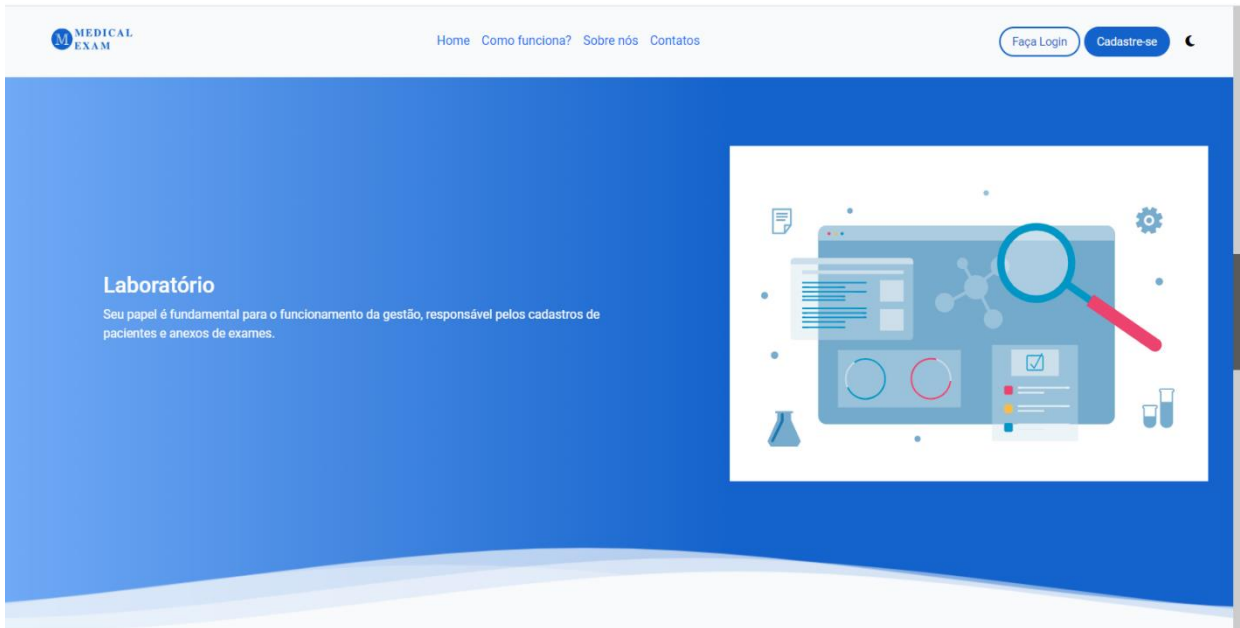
M MEDICAL EXAM

Home Como funciona? Sobre nós Contatos

Faça Login Cadastre-se

Laboratório

Seu papel é fundamental para o funcionamento da gestão, responsável pelos cadastros de pacientes e anexos de exames.